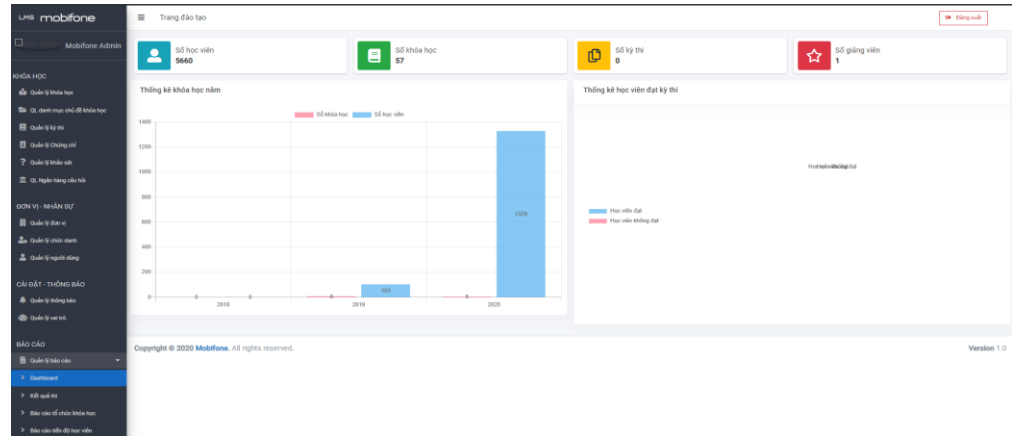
LMS mobifone

Mobifone Admin

KHÓA HỌC
Quản lý khóa học
QL danh mục chủ đề khóa học
Quản lý kỳ thi
Quản lý Chứng chỉ
Quản lý khảo sát
QL Ngân hàng câu hỏi

ĐƠN VỊ - NHÂN SỰ
Quản lý đơn vị
Quản lý chức danh
Quản lý người dùng

CÀI ĐẶT - THÔNG BÁO
Quản lý thông báo
Quản lý vai trò

BÁO CÁO
Quản lý báo cáo
Dashboard
Kết quả thi
Báo cáo tổ chức khóa học
Báo cáo tiến độ học viên

Trang đào tạo

Đăng xuất

Số học viên
5660

Số khóa học
57

Số kỳ thi
0

Số giảng viên
1

Thống kê khóa học năm

Số khóa học
Số học viên

1400
1200
1000
800
600
400
200
0

103
1329

2018
2019
2020

Thống kê học viên đạt kỳ thi

Học viên đạt
Học viên không đạt

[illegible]

Copyright © 2020 Mobifone. All rights reserved.

Version 1.0